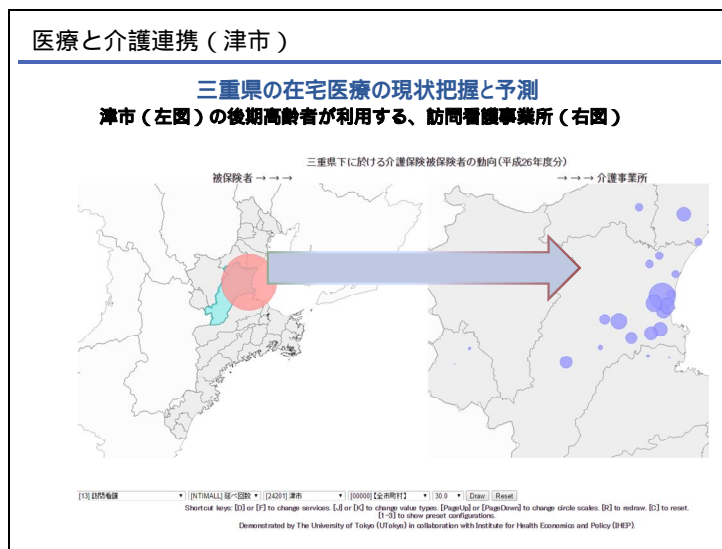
医療と介護連携（津市）

三重県の在宅医療の現状把握と予測
津市（左図）の後期高齢者が利用する、訪問看護事業所（右図）

三重県下に於ける介護保険被保険者の動向(平成26年度分)
被保険者→→→
→→→介護事業所

[13] 訪問看護 ▾ | [NTIMALL] 延べ回数 ▾ | [24201] 津市 ▾ | [00000] [全市町村] ▾ | 30.0 ▾ | Draw | Reset
Shortcut keys: [D] or [F] to change services. [J] or [K] to change value types. [PageUp] or [PageDown] to change circle scales. [R] to redraw. [C] to reset. [1-0] to show preset configurations.
Demonstrated by The University of Tokyo (UTokyo) in collaboration with Institute for Health Economics and Policy (IHEP).